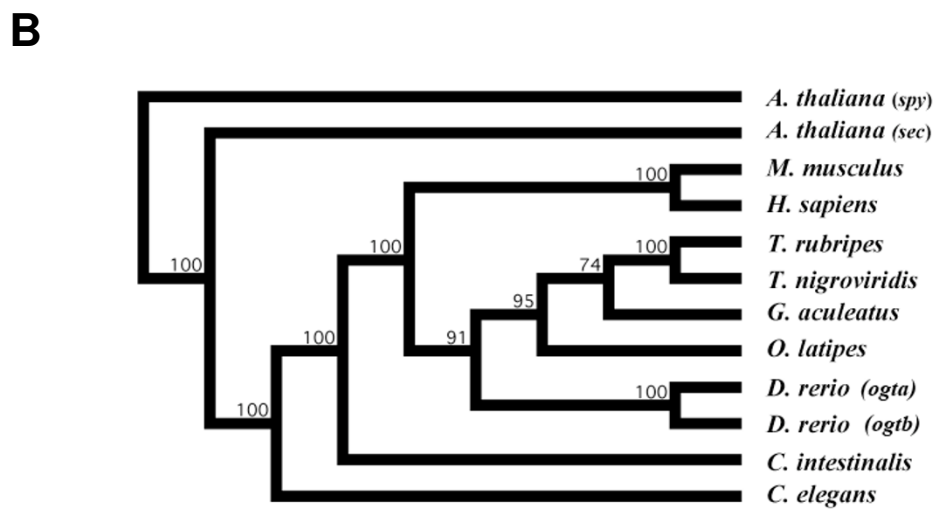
B

A. thaliana (spy)
A. thaliana (sec)
M. musculus
H. sapiens
T. rubripes
T. nigroviridis
G. aculeatus
O. latipes
D. rerio (ogta)
D. rerio (ogtb)
C. intestinalis
C. elegans

100
100
100
74
95
100
91
100
100
100